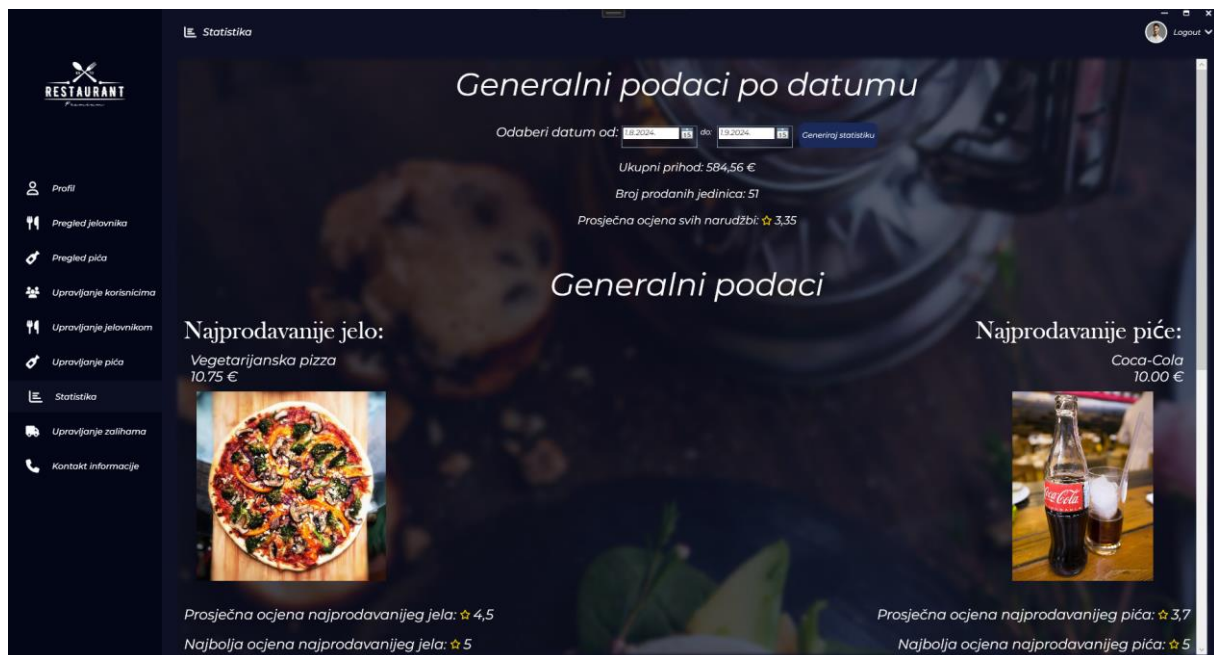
Statistika

Logout

RESTAURANT

Profil
Pregled jelovnika
Pregled pića
Upravljanje korisnicima
Upravljanje jelovnikom
Upravljanje pića
Statistika
Upravljanje zalihama
Kontakt informacije

Generalni podaci po datumu

Odaberi datum od: 1.8.2024. do: 1.9.2024. Generiraj statistiku

Ukupni prihod: 584,56 €

Broj prodanih jedinica: 51

Prosječna ocjena svih narudžbi: ☆ 3,35

Generalni podaci

Najprodavanije jelo:

Vegetarijanska pizza
10.75 €

Najprodavanije piće:

Coca-Cola
10.00 €

Prosječna ocjena najprodavanijeg jela: ☆ 4,5

Najbolja ocjena najprodavanijeg jela: ☆ 5

Prosječna ocjena najprodavanijeg pića: ☆ 3,7

Najbolja ocjena najprodavanijeg pića: ☆ 5